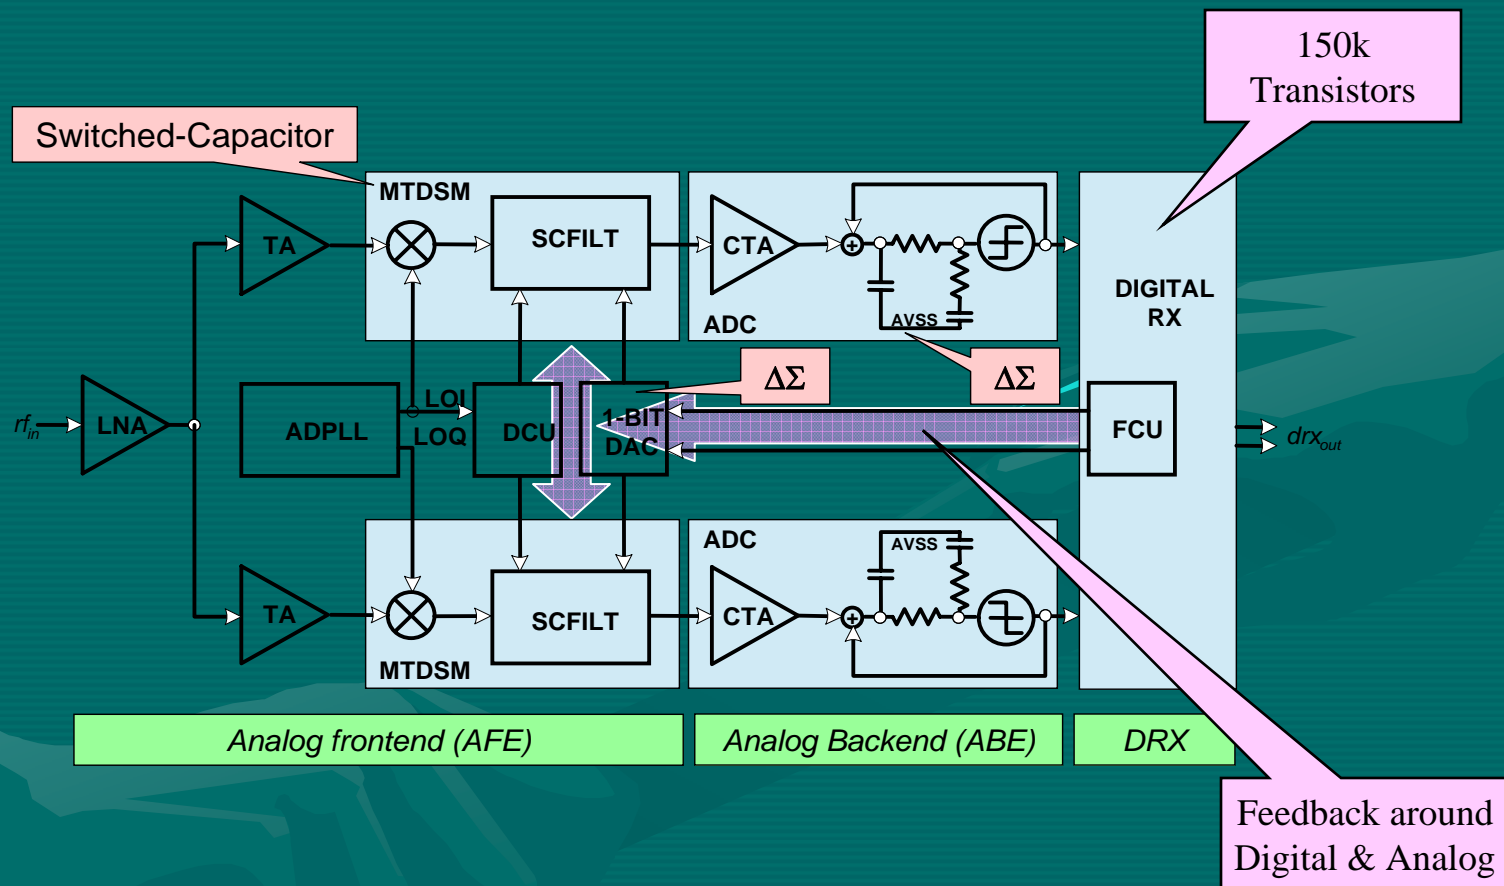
150k
Transistors

Switched-Capacitor

MTDSM

TA

SCFILT

CTA

ADC

AVSS

DIGITAL
RX

$rf_{in}$

LNA

ADPLL

LOI

LOQ

DCU

1-BIT
DAC

$\Delta\Sigma$

$\Delta\Sigma$

FCU

$drx_{out}$

ADC

AVSS

TA

SCFILT

CTA

MTDSM

Analog frontend (AFE)

Analog Backend (ABE)

DRX

Feedback around
Digital & Analog